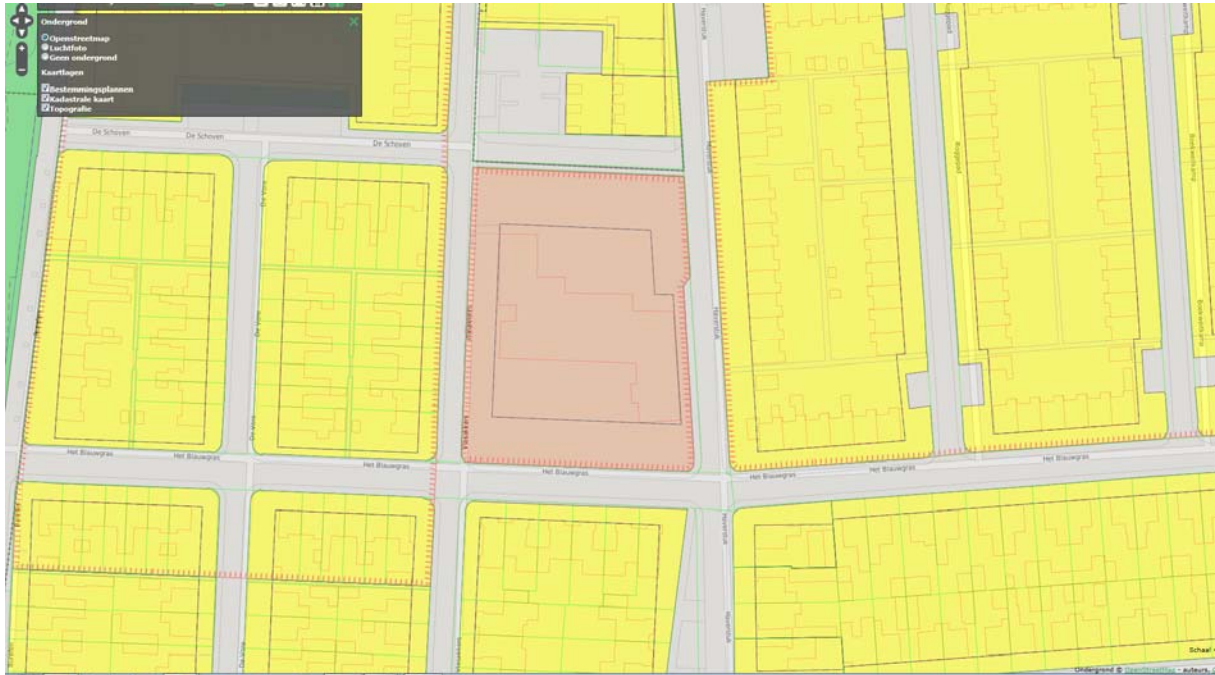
Ondergrond
Openstreetmap
Luchtfoto
Geen ondergrond
Kaartlagen
Bestemmingsplannen
Kadastrale kaart
Topografie

De Schoven
De Schoven
Havenstuk
Het Blauwgras
Het Blauwgras
Het Blauwgras
Het Blauwgras
Het Blauwgras
Het Blauwgras
Het Blauwgras
Havenstuk
Havenstuk
Schaal
Ondergrond © OpenStreetMap - auteurs,